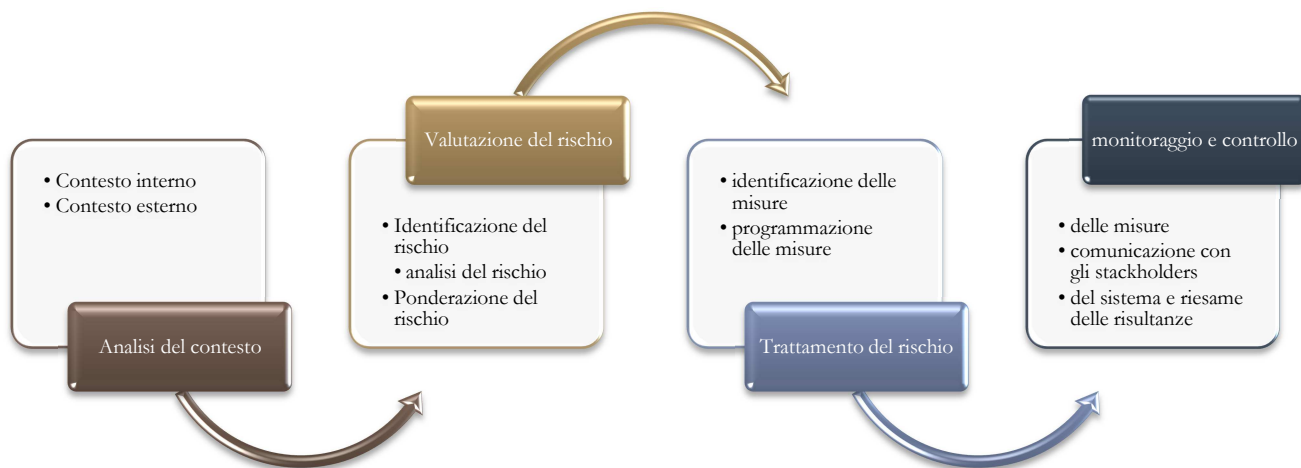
• Contesto interno
• Contesto esterno

Analisi del contesto

Valutazione del rischio

• Identificazione del rischio
• analisi del rischio
• Ponderazione del rischio

• identificazione delle misure
• programmazione delle misure

Trattamento del rischio

monitoraggio e controllo

• delle misure
• comunicazione con gli stackholders
• del sistema e riesame delle risultanze